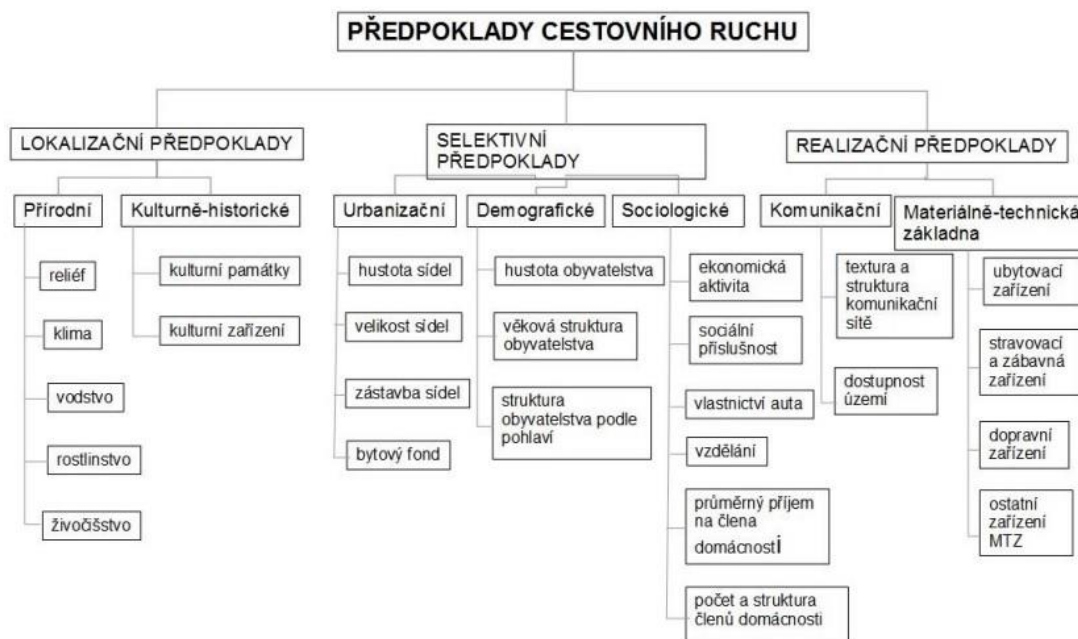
PŘEDPOKLADY CESTOVNÍHO RUCHU

LOKALIZAČNÍ PŘEDPOKLADY

Přírodní

reliéf

klima

vodstvo

rostlinstvo

živočišstvo

Kulturně-historické

kulturní památky

kulturní zařízení

SELEKTIVNÍ PŘEDPOKLADY

Urbanizační

hustota sídel

velikost sídel

zástavba sídel

bytový fond

Demografické

hustota obyvatelstva

věková struktura obyvatelstva

struktura obyvatelstva podle pohlaví

Sociologické

ekonomická aktivita

sociální příslušnost

vlastnictví auta

vzdělání

průměrný příjem na člena domácnosti

počet a struktura členů domácnosti

REALIZAČNÍ PŘEDPOKLADY

Komunikační

textura a struktura komunikační sítě

dostupnost území

Materiálně-technická základna

ubytovací zařízení

stravovací a zábavná zařízení

dopravní zařízení

ostatní zařízení MTZ